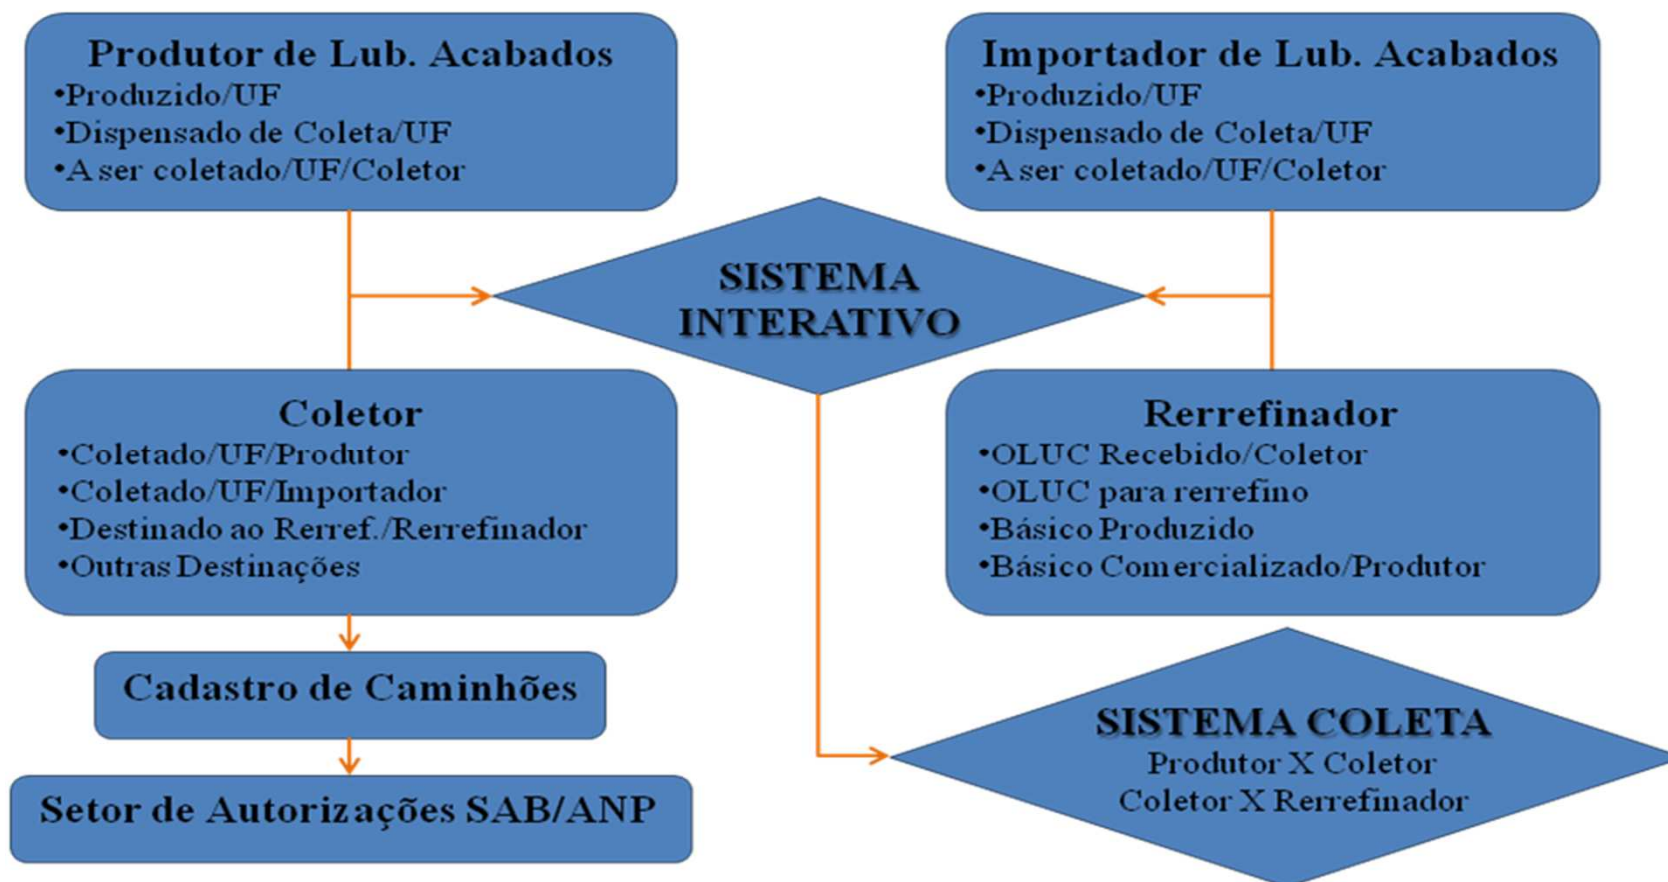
Produtor de Lub. Acabados
•Produzido/UF
•Dispensado de Coleta/UF
•A ser coletado/UF/Coletor

Importador de Lub. Acabados
•Produzido/UF
•Dispensado de Coleta/UF
•A ser coletado/UF/Coletor

SISTEMA INTERATIVO

Coletor
•Coletado/UF/Produtor
•Coletado/UF/Importador
•Destinado ao Rerref./Rerrefinador
•Outras Destinações

Rerrefinador
•OLUC Recebido/Coletor
•OLUC para rerrefino
•Básico Produzido
•Básico Comercializado/Produtor

Cadastro de Caminhões

Setor de Autorizações SAB/ANP

SISTEMA COLETA
Produtor X Coletor
Coletor X Rerrefinador